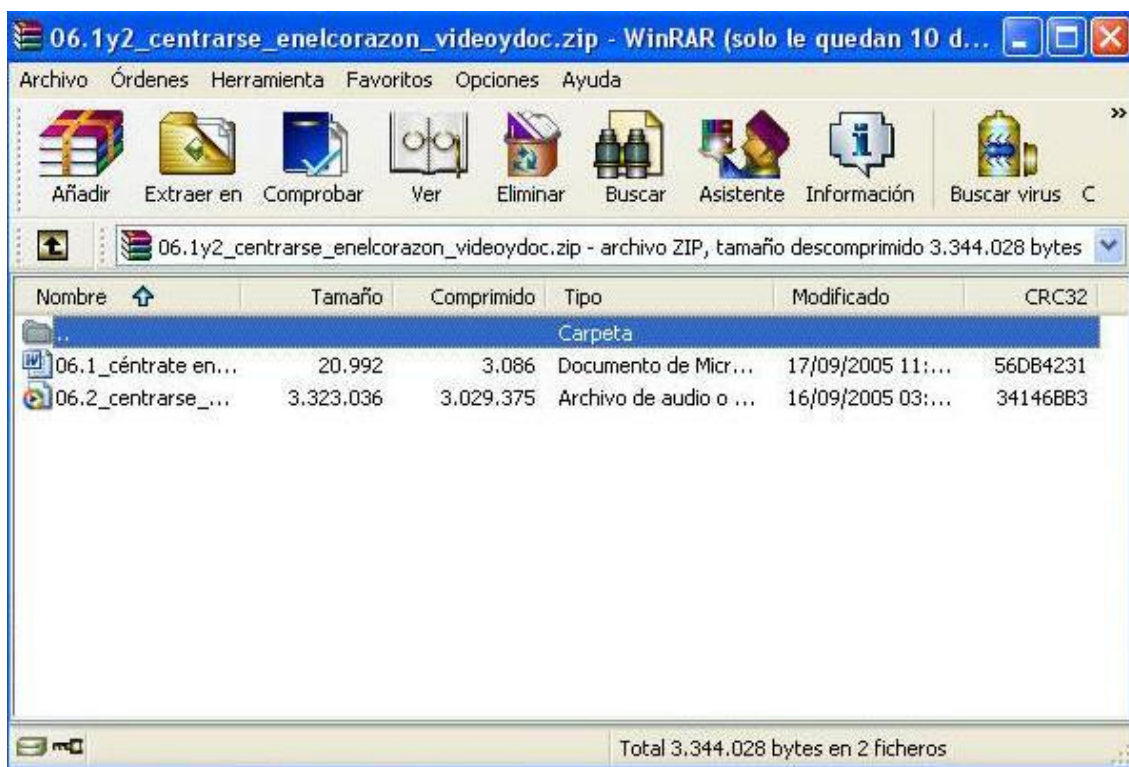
06.1y2_centrarse_enelcorazon_videoydoc.zip - WinRAR (solo le quedan 10 d...

Archivo Órdenes Herramienta Favoritos Opciones Ayuda

Añadir Extraer en Comprobar Ver Eliminar Buscar Asistente Información Buscar virus C

06.1y2_centrarse_enelcorazon_videoydoc.zip - archivo ZIP, tamaño descomprimido 3.344.028 bytes

| Nombre | Tamaño | Comprimido | Tipo | Modificado | CRC32 |
|---|---|---|---|---|---|
| .. | | | Carpeta | | |
| 06.1_céntrate en... | 20.992 | 3.086 | Documento de Micr... | 17/09/2005 11:... | 56DB4231 |
| 06.2_centrarse_... | 3.323.036 | 3.029.375 | Archivo de audio o ... | 16/09/2005 03:... | 34146BB3 |

Total 3.344.028 bytes en 2 ficheros